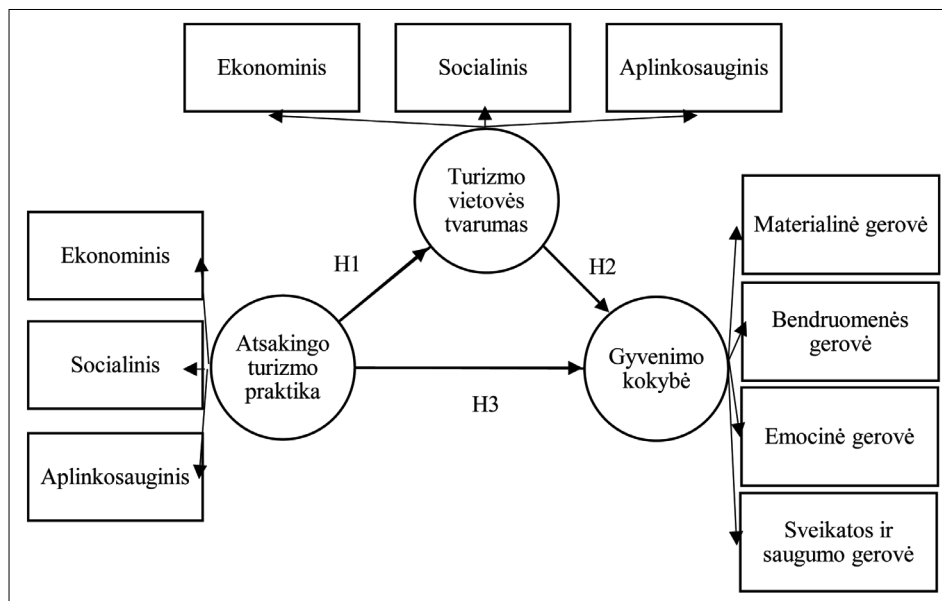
Ekonominis

Socialinis

Aplinkosauginis

Turizmo vietovės tvarumas

Ekonominis

Socialinis

Aplinkosauginis

H1

Atsakingo turizmo praktika

H2

H3

Gyvenimo kokybė

Materialinė gerovė

Bendruomenės gerovė

Emocinė gerovė

Sveikatos ir saugumo gerovė